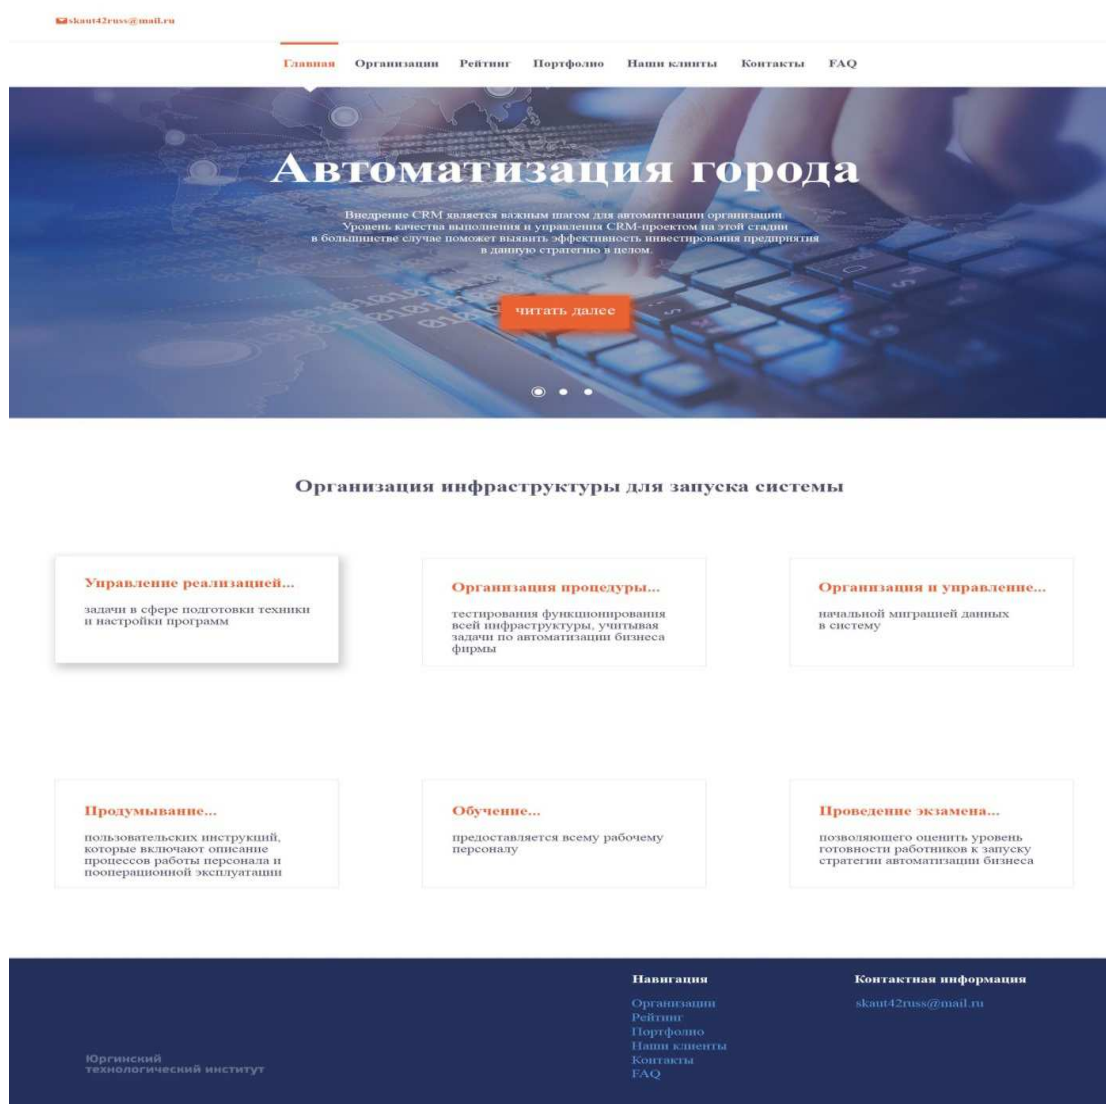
skaut42russ@mail.ru

Главная Организации Рейтинг Портфолио Наши клинты Контакты FAQ

Автоматизация города

Внедрение CRM является важным шагом для автоматизации организации Уровень качества выполнения и управления CRM-проектом на этой стадии в большинстве случае поможет выявить эффективность инвестирования предприятия в данную стратегию в целом.

читать далее

Организация инфраструктуры для запуска системы

Управление реализацией...

задачи в сфере подготовки техники и настройки программ

Организация процедуры...

тестирования функционирования всей инфраструктуры, учитывая задачи по автоматизации бизнеса фирмы

Организация и управление...

начальной миграцией данных в систему

Продумывание...

пользовательских инструкций, которые включают описание процессов работы персонала и пооперационной эксплуатации

Обучение...

предоставляется всему рабочему персоналу

Проведение экзамена...

позволяющего оценить уровень готовности работников к запуску стратегии автоматизации бизнеса

Юргинский технологический институт

Навигация

Организации
Рейтинг
Портфолио
Наши клиенты
Контакты
FAQ

Контактная информация

skaut42russ@mail.ru